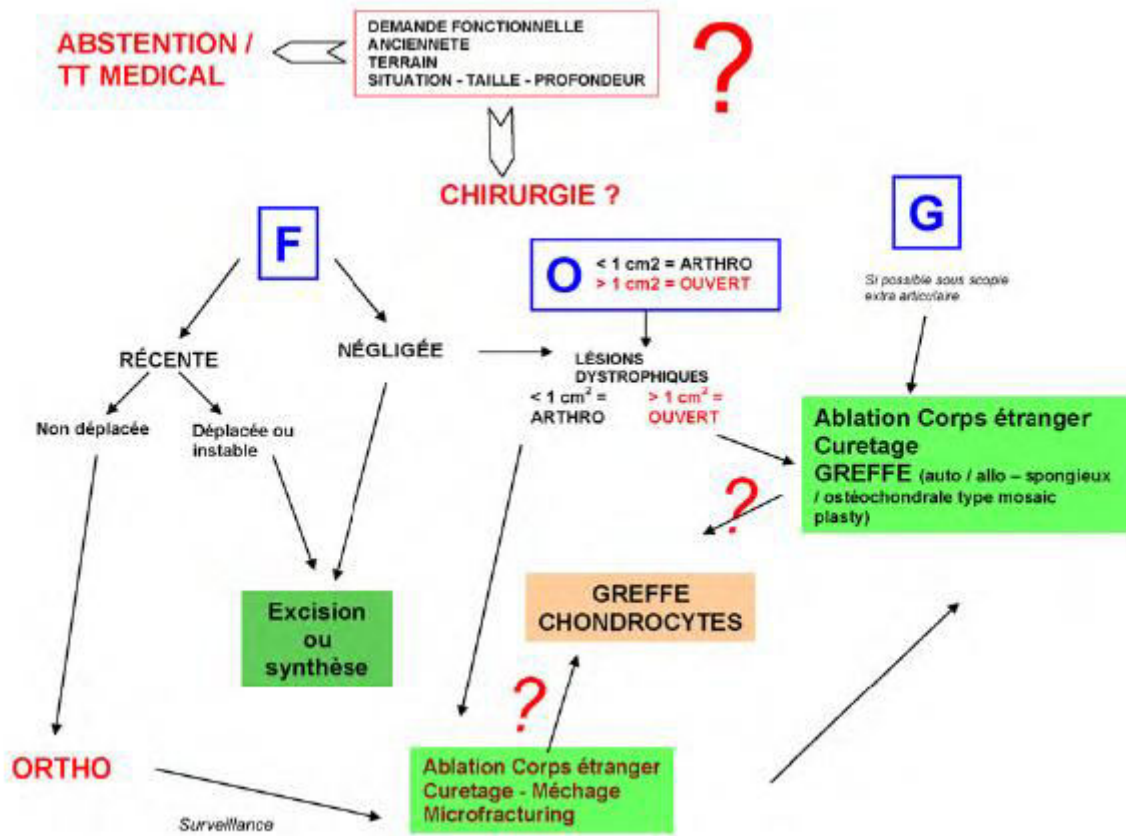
ABSTENTION / TT MEDICAL

DEMANDE FONCTIONNELLE
ANCIENNETE
TERRAIN
SITUATION - TAILLE - PROFONDEUR

?

CHIRURGIE ?

F

G

O
< 1 cm2 = ARTHRO
> 1 cm2 = OUVERT

Si possible sous scopie extra articulaire

RÉCENTE

NÉGLIGÉE

LÉSIONS DYSTROPHIQUES
< 1 cm$^2$ = ARTHRO
> 1 cm$^2$ = OUVERT

Non déplacée

Déplacée ou instable

Ablation Corps étranger
Curetage
GREFFE (auto / allo – spongieux / ostéochondrale type mosaic plasty)

?

Excision ou synthèse

GREFFE CHONDROCYTES

?

ORTHO

Surveillance

Ablation Corps étranger
Curetage - Méchage
Microfracturing